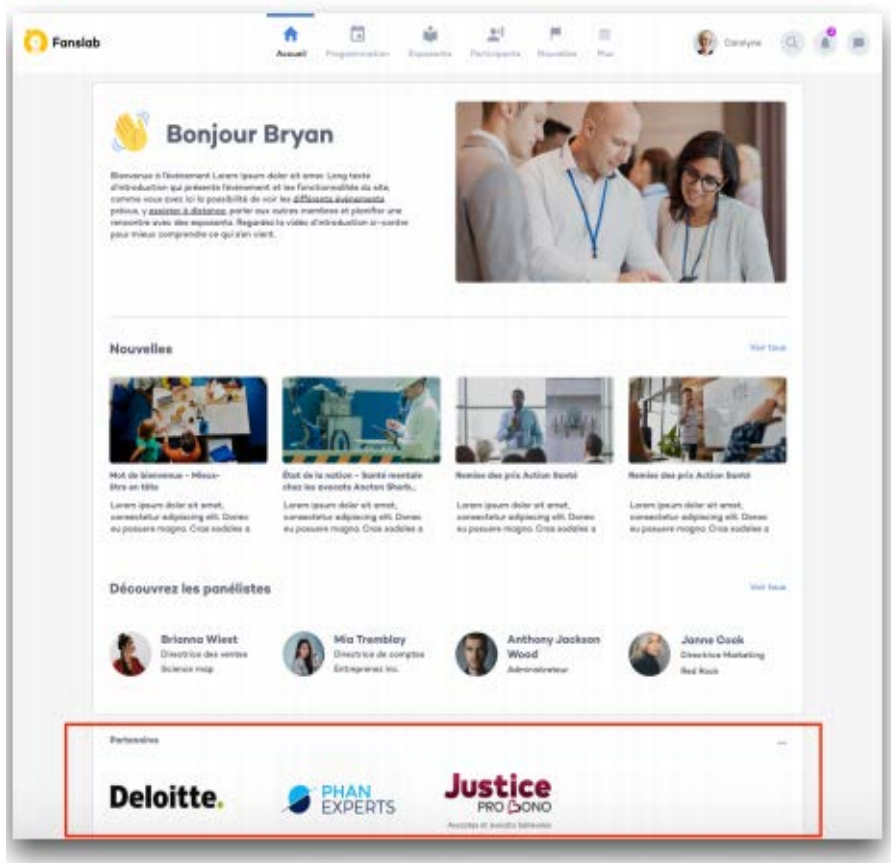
Fanslab

Accueil Programmation Exposants Participants Nouvelles Plus

Carolyne

Bonjour Bryan

Bienvenue à l'événement Lorem ipsum dolor sit amet. Long texte d'introduction qui présente l'événement et les fonctionnalités du site, comme vous avez ici la possibilité de voir les différents événements prévus, y assister à distance, parler aux autres membres et planifier une rencontre avec des exposants. Regardez la vidéo d'introduction ci-contre pour mieux comprendre ce qui s'en vient.

Nouvelles

Voir tous

Mot de bienvenue – Mieux-être en tête

Lorem ipsum dolor sit amet, consectetur adipiscing elit. Donec eu posuere magna. Cras sodales a

État de la nation – Santé mentale chez les avocats Avocats Sherb...

Lorem ipsum dolor sit amet, consectetur adipiscing elit. Donec eu posuere magna. Cras sodales a

Remise des prix Action Santé

Lorem ipsum dolor sit amet, consectetur adipiscing elit. Donec eu posuere magna. Cras sodales a

Remise des prix Action Santé

Lorem ipsum dolor sit amet, consectetur adipiscing elit. Donec eu posuere magna. Cras sodales a

Découvrez les panélistes

Voir tous

Brianna Wiest
Directrice des ventes
Science map

Mia Tremblay
Directrice de compte
Entreprenez inc.

Anthony Jackson Wood
Administrateur

Janne Cook
Directrice Marketing
Red Rock

Partenaires

Deloitte.

PHAN EXPERTS

Justice PRO BONO
Avocates et avocats bénévoles